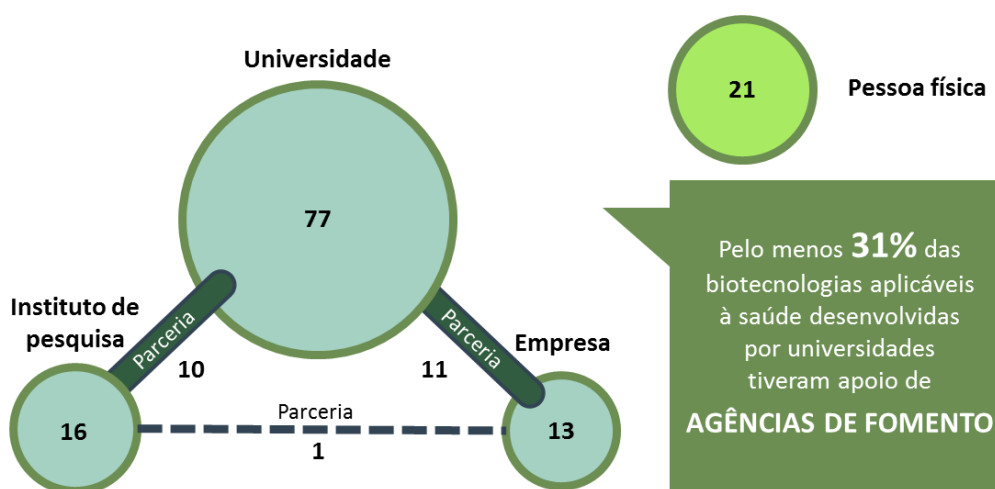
Universidade

77

21

Pessoa física

Instituto de pesquisa

Parceria

10

Parceria

11

Empresa

16

Parceria

1

13

Pelo menos **31%** das biotecnologias aplicáveis à saúde desenvolvidas por universidades tiveram apoio de

AGÊNCIAS DE FOMENTO